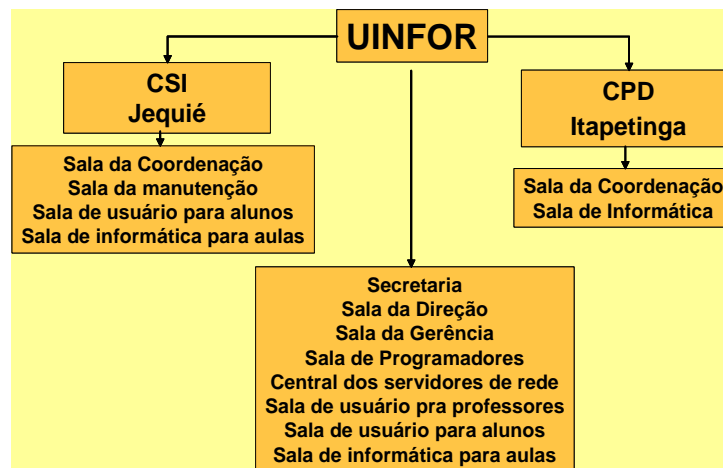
UINFOR

CSI
Jequié

Sala da Coordenação
Sala da manutenção
Sala de usuário para alunos
Sala de informática para aulas

CPD
Itapetinga

Sala da Coordenação
Sala de Informática

Secretaria
Sala da Direção
Sala da Gerência
Sala de Programadores
Central dos servidores de rede
Sala de usuário pra professores
Sala de usuário para alunos
Sala de informática para aulas